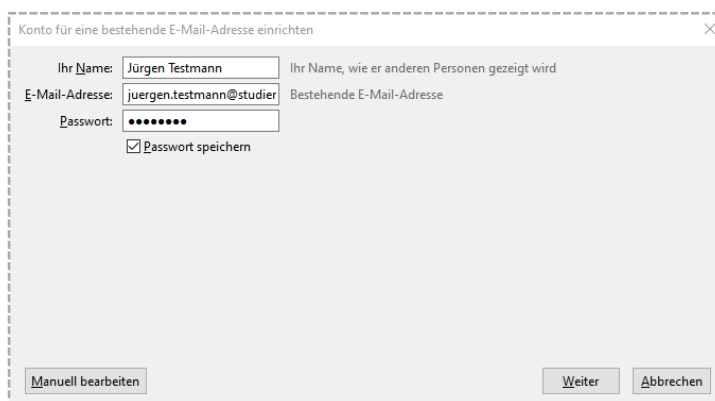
Konto für eine bestehende E-Mail-Adresse einrichten

Ihr Name: Jürgen Testmann Ihr Name, wie er anderen Personen gezeigt wird

E-Mail-Adresse: juergen.testmann@studier Bestehende E-Mail-Adresse

Passwort: ••••••••

☑ Passwort speichern

Manuell bearbeiten

Weiter

Abbrechen